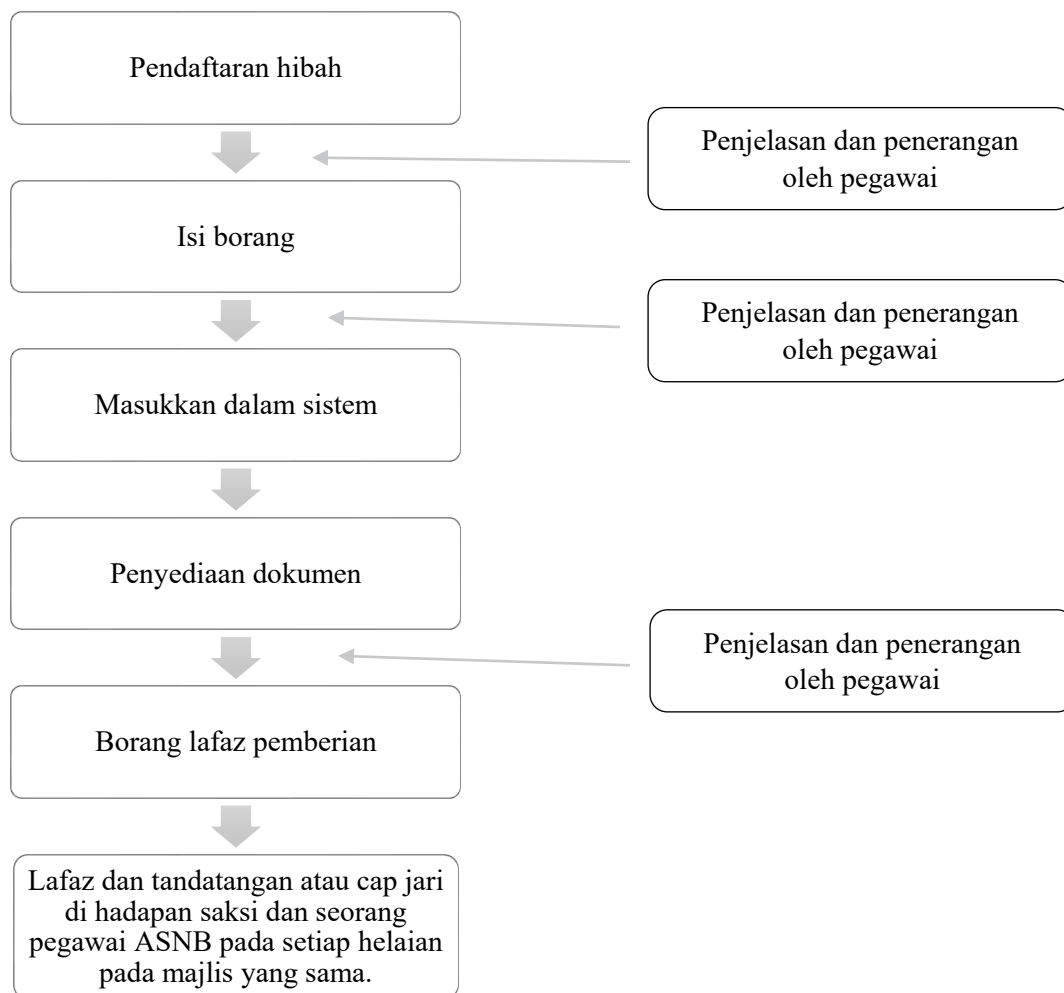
Pendaftaran hibah

Penjelasan dan penerangan oleh pegawai

Isi borang

Penjelasan dan penerangan oleh pegawai

Masukkan dalam sistem

Penyediaan dokumen

Penjelasan dan penerangan oleh pegawai

Borang lafaz pemberian

Lafaz dan tandatangan atau cap jari di hadapan saksi dan seorang pegawai ASNB pada setiap helaian pada majlis yang sama.